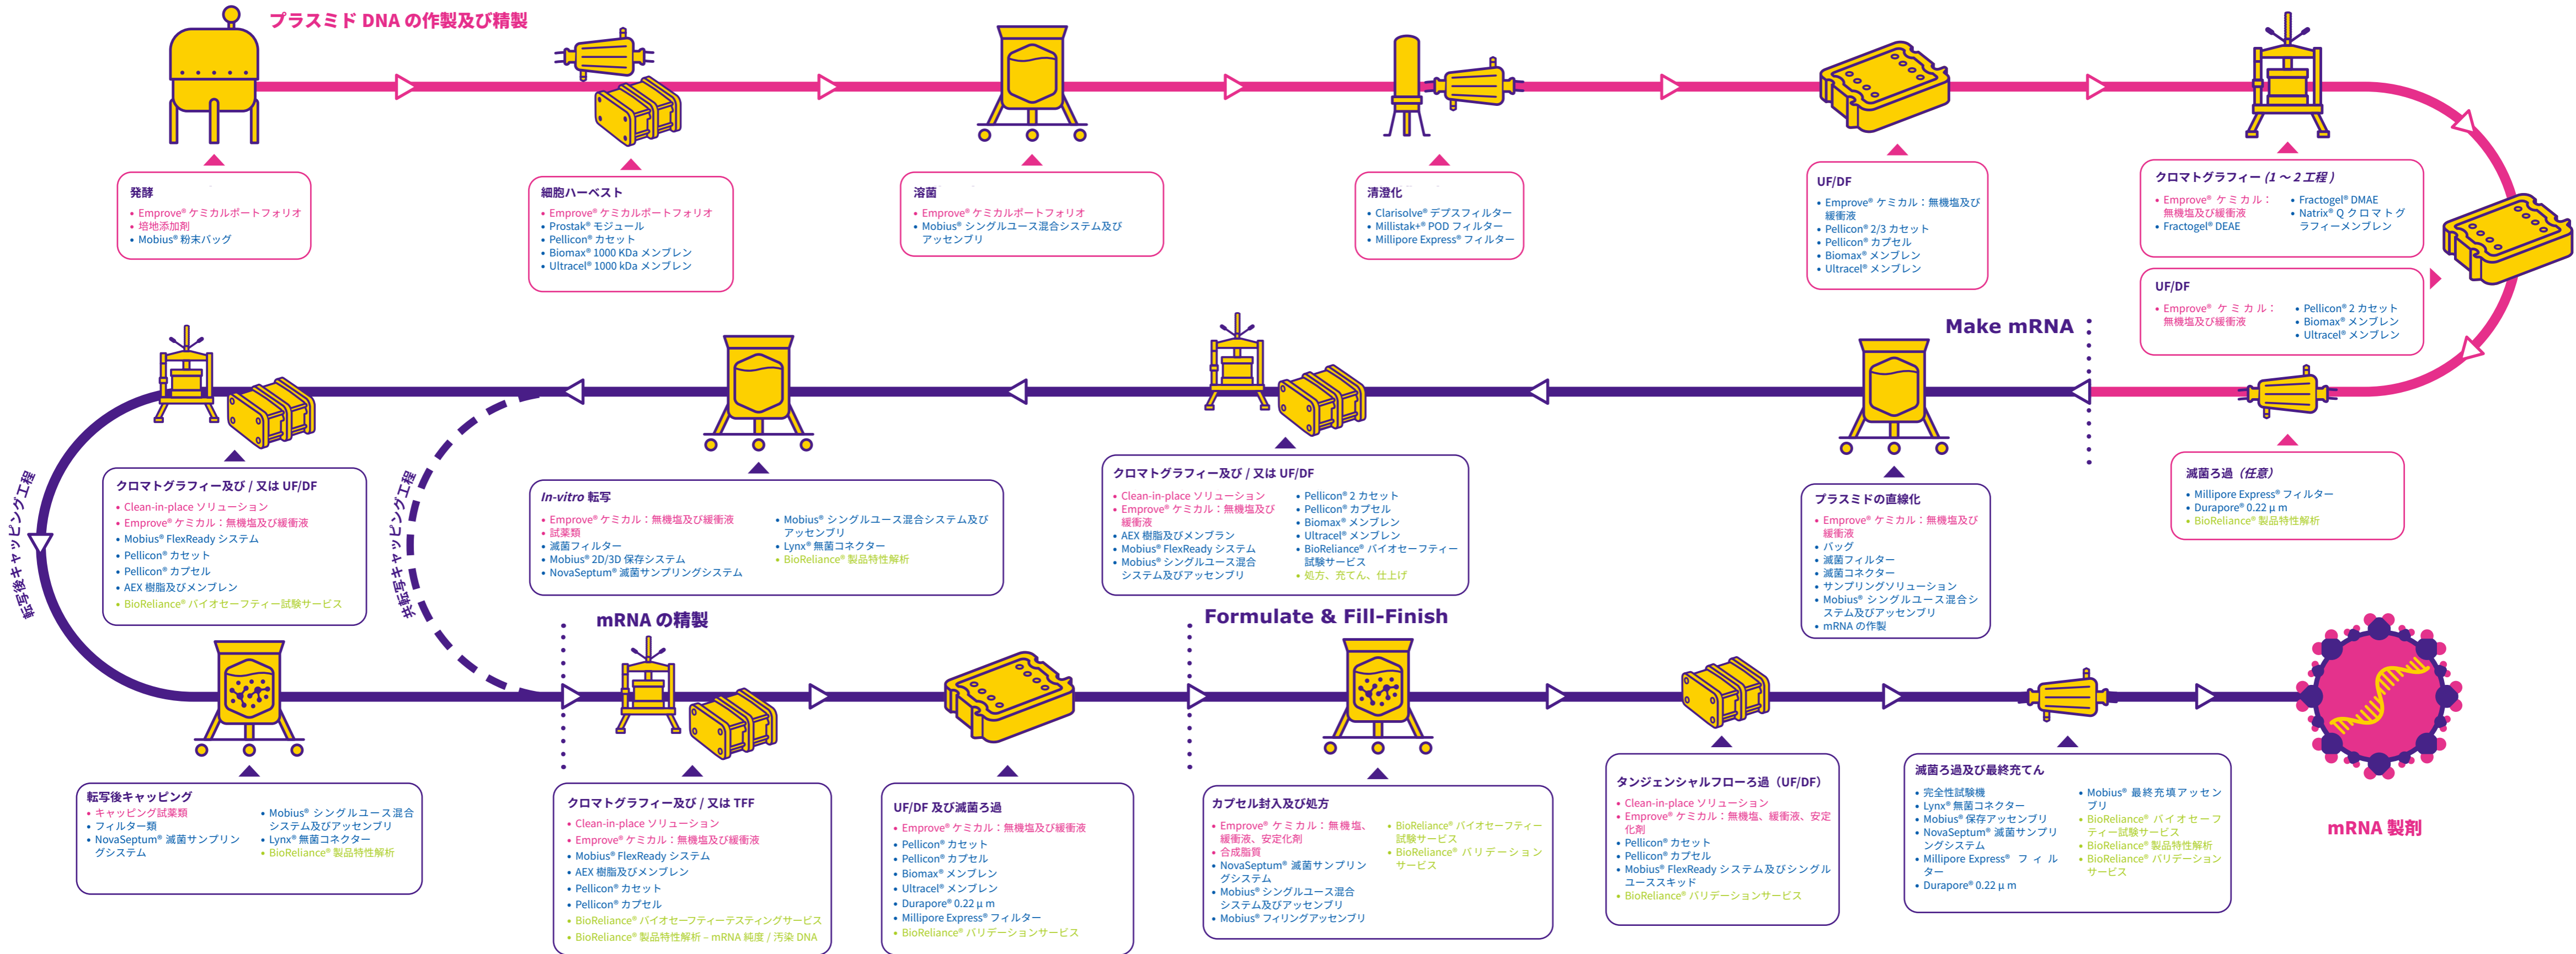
プラスミド DNA の作製及び精製

発酵
• Emprove® ケミカルポートフォリオ
• 培地添加剤
• Mobius® 粉末バッグ

細胞ハーベスト
• Emprove® ケミカルポートフォリオ
• Prostak® モジュール
• Pellicon® カセット
• Biomax® 1000 KDa メンブレン
• Ultracel® 1000 kDa メンブレン

溶菌
• Emprove® ケミカルポートフォリオ
• Mobius® シングルユース混合システム及びアッセンブリ

清澄化
• Clarisolve® デプスフィルター
• Millistak+® POD フィルター
• Millipore Express® フィルター

UF/DF
• Emprove® ケミカル：無機塩及び緩衝液
• Pellicon® 2/3 カセット
• Pellicon® カプセル
• Biomax® メンブレン
• Ultracel® メンブレン

クロマトグラフィー（1～2 工程）
• Emprove® ケミカル：無機塩及び緩衝液
• Fractogel® DEAE
• Fractogel® DMAE
• Natrix® Q クロマトグラフィーメンブレン

UF/DF
• Emprove® ケミカル：無機塩及び緩衝液
• Pellicon® 2 カセット
• Biomax® メンブレン
• Ultracel® メンブレン

Make mRNA

滅菌ろ過（任意）
• Millipore Express® フィルター
• Durapore® 0.22 µ m
• BioReliance® 製品特性解析

プラスミドの直線化
• Emprove® ケミカル：無機塩及び緩衝液
• バッグ
• 滅菌フィルター
• 滅菌コネクター
• サンプリングソリューション
• Mobius® シングルユース混合システム及びアッセンブリ
• mRNA の作製

クロマトグラフィー及び / 又は UF/DF
• Clean-in-place ソリューション
• Emprove® ケミカル：無機塩及び緩衝液
• AEX 樹脂及びメンブラン
• Mobius® FlexReady システム
• Mobius® シングルユース混合システム及びアッセンブリ
• Pellicon® 2 カセット
• Pellicon® カプセル
• Biomax® メンブレン
• Ultracel® メンブレン
• BioReliance® バイオセーフティー試験サービス
• 処方、充てん、仕上げ

In-vitro 転写
• Emprove® ケミカル：無機塩及び緩衝液
• 試薬類
• 滅菌フィルター
• Mobius® 2D/3D 保存システム
• NovaSeptum® 滅菌サンプリングシステム
• Mobius® シングルユース混合システム及びアッセンブリ
• Lynx® 無菌コネクター
• BioReliance® 製品特性解析

クロマトグラフィー及び / 又は UF/DF
• Clean-in-place ソリューション
• Emprove® ケミカル：無機塩及び緩衝液
• Mobius® FlexReady システム
• Pellicon® カセット
• Pellicon® カプセル
• AEX 樹脂及びメンブレン
• BioReliance® バイオセーフティー試験サービス

転写後キャッピング工程

共転写キャッピング工程

mRNA の精製

Formulate & Fill-Finish

転写後キャッピング
• キャッピング試薬類
• フィルター類
• NovaSeptum® 滅菌サンプリングシステム
• Mobius® シングルユース混合システム及びアッセンブリ
• Lynx® 無菌コネクター
• BioReliance® 製品特性解析

クロマトグラフィー及び / 又は TFF
• Clean-in-place ソリューション
• Emprove® ケミカル：無機塩及び緩衝液
• Mobius® FlexReady システム
• AEX 樹脂及びメンブレン
• Pellicon® カセット
• Pellicon® カプセル
• BioReliance® バイオセーフティーテスティングサービス
• BioReliance® 製品特性解析 – mRNA 純度 / 汚染 DNA

UF/DF 及び滅菌ろ過
• Emprove® ケミカル：無機塩及び緩衝液
• Pellicon® カセット
• Pellicon® カプセル
• Biomax® メンブレン
• Ultracel® メンブレン
• Durapore® 0.22 µ m
• Millipore Express® フィルター
• BioReliance® バリデーションサービス

カプセル封入及び処方
• Emprove® ケミカル：無機塩、緩衝液、安定化剤
• 合成脂質
• NovaSeptum® 滅菌サンプリングシステム
• Mobius® シングルユース混合システム及びアッセンブリ
• Mobius® フィリングアッセンブリ
• BioReliance® バイオセーフティー試験サービス
• BioReliance® バリデーションサービス

タンジェンシャルフローろ過（UF/DF）
• Clean-in-place ソリューション
• Emprove® ケミカル：無機塩、緩衝液、安定化剤
• Pellicon® カセット
• Pellicon® カプセル
• Mobius® FlexReady システム及びシングルユースキット
• BioReliance® バリデーションサービス

滅菌ろ過及び最終充てん
• 完全性試験機
• Lynx® 無菌コネクター
• Mobius® 保存アッセンブリ
• NovaSeptum® 滅菌サンプリングシステム
• Millipore Express® フィルター
• Durapore® 0.22 µ m
• Mobius® 最終充填アッセンブリ
• BioReliance® バイオセーフティー試験サービス
• BioReliance® 製品特性解析
• BioReliance® バリデーションサービス

mRNA 製剤